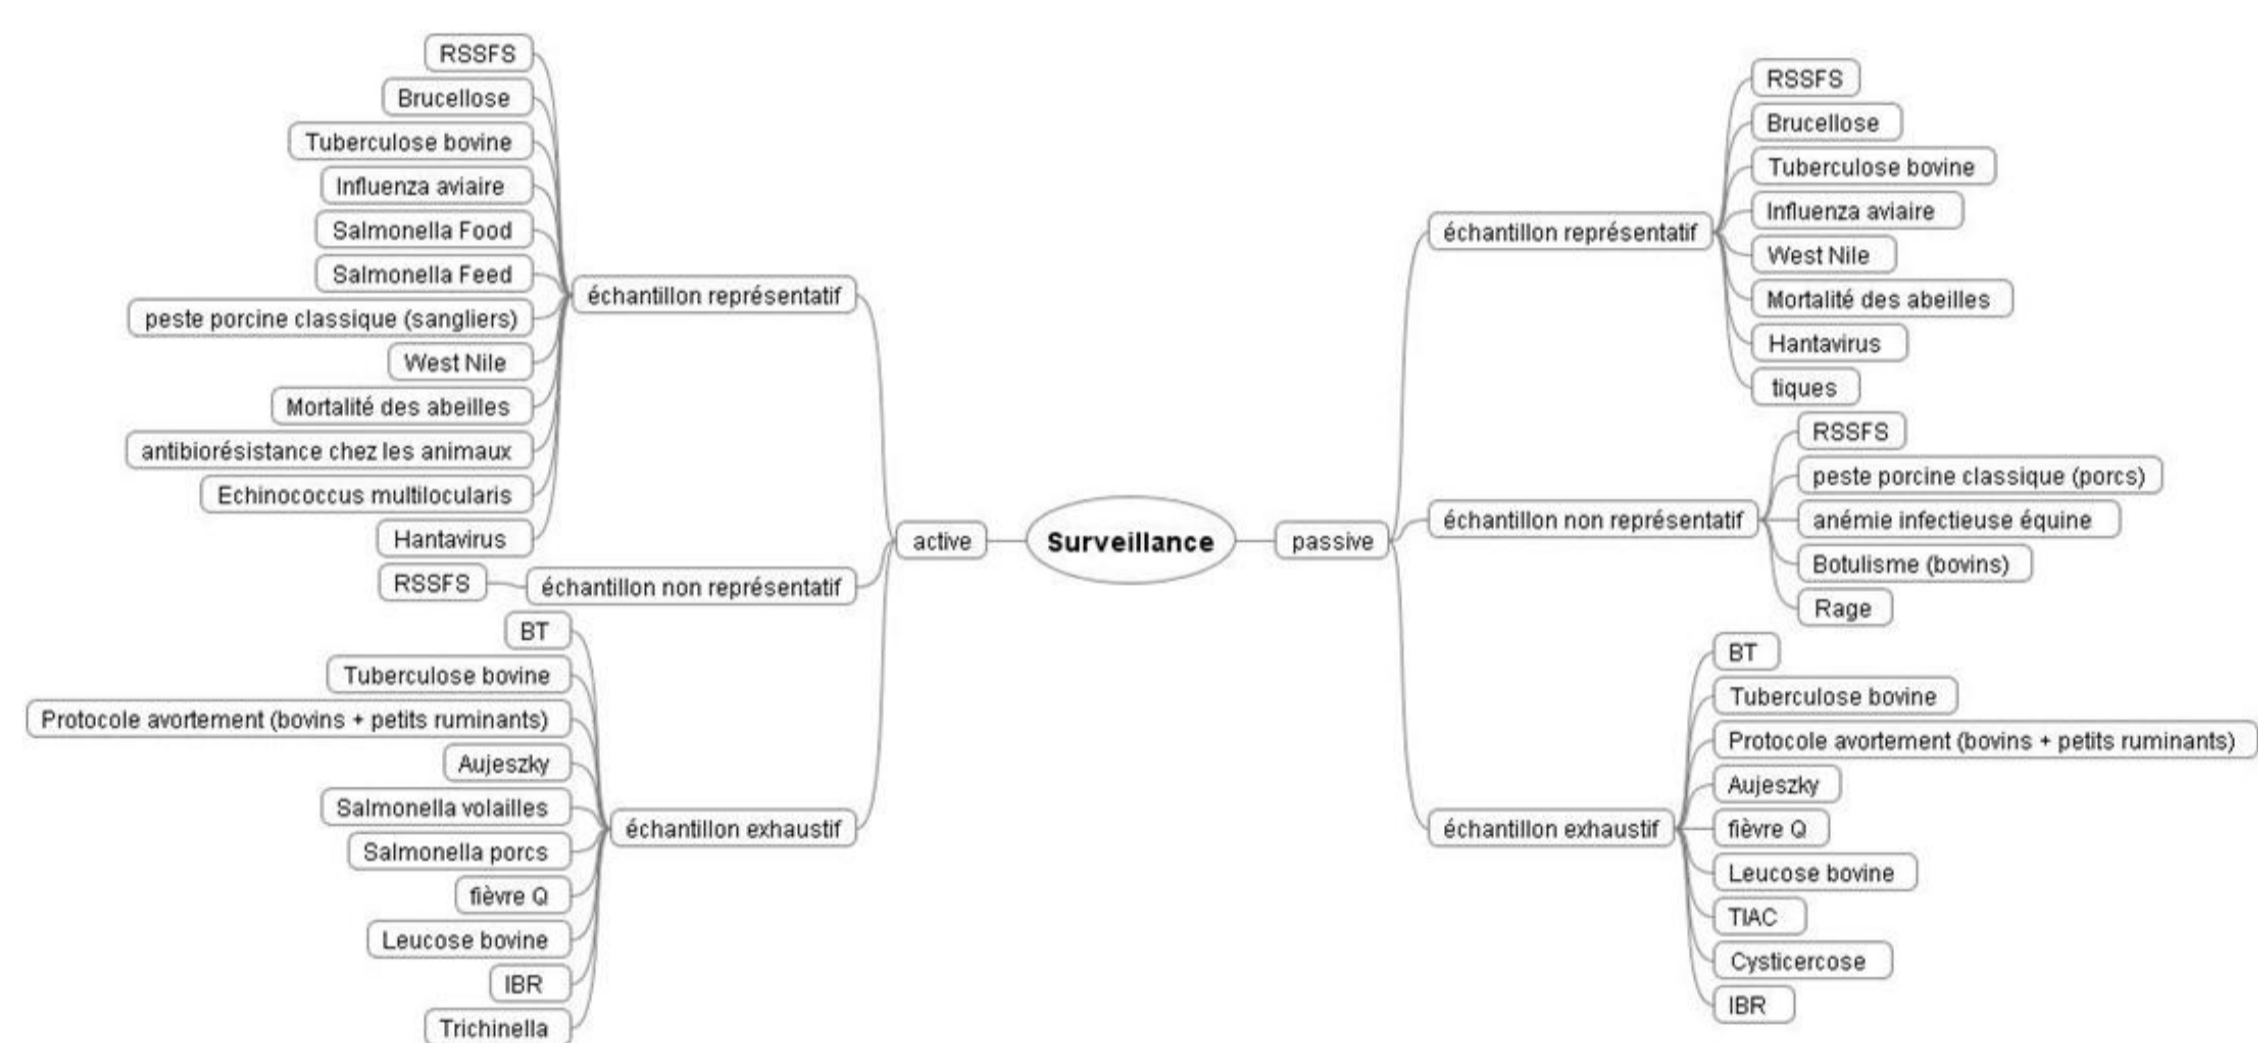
Surveillance

active

échantillon représentatif

RSSFS
Brucellose
Tuberculose bovine
Influenza aviaire
Salmonella Food
Salmonella Feed
peste porcine classique (sangliers)
West Nile
Mortalité des abeilles
antibiorésistance chez les animaux
Echinococcus multilocularis
Hantavirus

échantillon non représentatif

RSSFS

échantillon exhaustif

BT
Tuberculose bovine
Protocole avortement (bovins + petits ruminants)
Aujeszky
Salmonella volailles
Salmonella porcs
fièvre Q
Leucose bovine
IBR
Trichinella

passive

échantillon représentatif

RSSFS
Brucellose
Tuberculose bovine
Influenza aviaire
West Nile
Mortalité des abeilles
Hantavirus
tiques

échantillon non représentatif

RSSFS
peste porcine classique (porcs)
anémie infectieuse équine
Botulisme (bovins)
Rage

échantillon exhaustif

BT
Tuberculose bovine
Protocole avortement (bovins + petits ruminants)
Aujeszky
fièvre Q
Leucose bovine
TIAC
Cysticercose
IBR